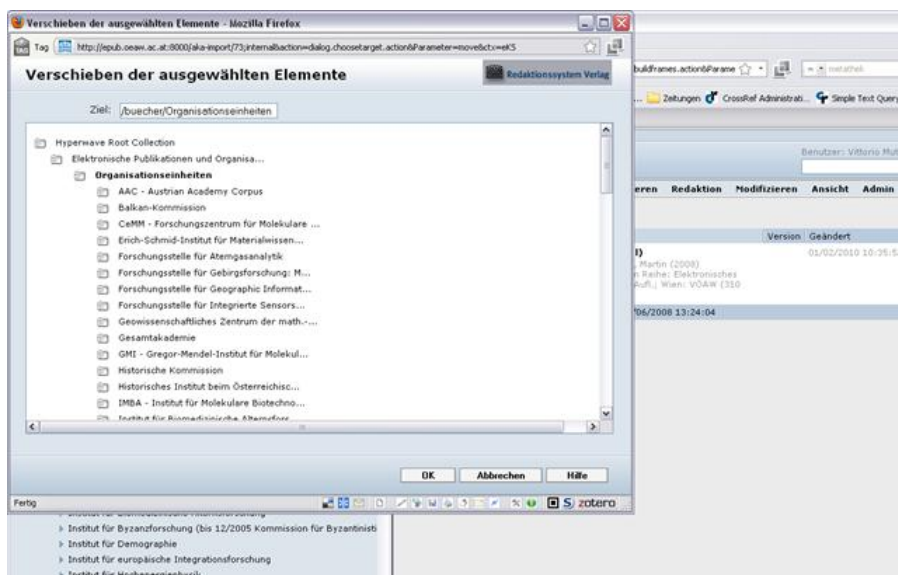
Verschieben der ausgewählten Elemente - Mozilla Firefox

Tag http://epub.oeaw.ac.at:8000/aka-import/73;internalbaction=dialog.choosetarget.action&Parameter=move&ctx=ek5

Verschieben der ausgewählten Elemente

Redaktionssystem Verlag

Ziel: /buecher/Organisationseinheiten

Hyperwave Root Collection
Elektronische Publikationen und Organisa...
Organisationseinheiten
AAC - Austrian Academy Corpus
Balkan-Kommission
CeMM - Forschungszentrum für Molekulare ...
Erich-Schmid-Institut für Materialwissen...
Forschungsstelle für Atemgasanalytik
Forschungsstelle für Gebirgsforschung: M...
Forschungsstelle für Geographic Informat...
Forschungsstelle für Integrierte Sensors...
Geowissenschaftliches Zentrum der math.-...
Gesamtakademie
GMI - Gregor-Mendel-Institut für Molekul...
Historische Kommission
Historisches Institut beim Österreichisc...
IMBA - Institut für Molekulare Biotechno...
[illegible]

OK Abbrechen Hilfe

Fertig

zotero

buildframes.action&Parame

Zeitungen CrossRef Administrati... Simple Text Query

Benutzer: Vittorio Mu

eren Redaktion Modifizieren Ansicht Admin

Version Geändert
01/02/2010 10:35:5

Martin (2008)
n Reihe: Elektronisches
Aufl.; Wien: VÖAW (350

/06/2008 13:24:04

Institut für Byzanzforschung (bis 12/2005 Kommission für Byzantinisti
Institut für Demographie
Institut für europäische Integrationsforschung
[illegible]